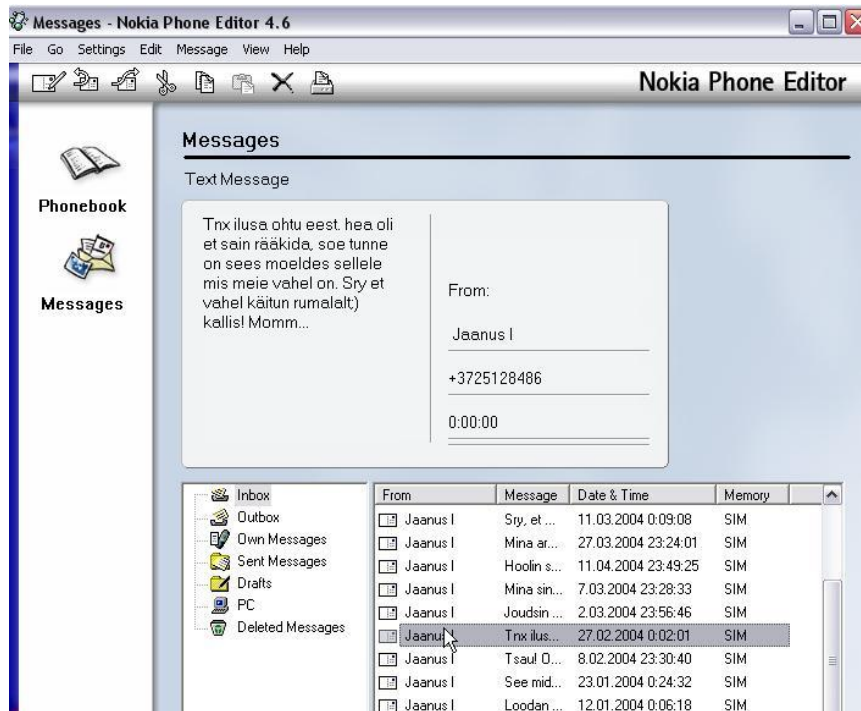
Messages - Nokia Phone Editor 4.6

File Go Settings Edit Message View Help

Nokia Phone Editor

Phonebook

Messages

Messages

Text Message

Tnx ilusa ohtu eest. hea oli et sain rääkida, soe tunne on sees moeldes sellele mis meie vahel on. Sry et vahel käitun rumalalt;) kallis! Momm...

From:

Jaanus I

+3725128486

0:00:00

Inbox
Outbox
Own Messages
Sent Messages
Drafts
PC
Deleted Messages

| From | Message | Date & Time | Memory |
|---|---|---|---|
| Jaanus I | Sry, et ... | 11.03.2004 0:09:08 | SIM |
| Jaanus I | Mina ar... | 27.03.2004 23:24:01 | SIM |
| Jaanus I | Hoolin s... | 11.04.2004 23:49:25 | SIM |
| Jaanus I | Mina sin... | 7.03.2004 23:28:33 | SIM |
| Jaanus I | Joudsin ... | 2.03.2004 23:56:46 | SIM |
| Jaanus | Tnx ilus... | 27.02.2004 0:02:01 | SIM |
| Jaanus I | Tsau! O... | 8.02.2004 23:30:40 | SIM |
| Jaanus I | See mid... | 23.01.2004 0:24:32 | SIM |
| Jaanus I | Loodan ... | 12.01.2004 0:06:18 | SIM |